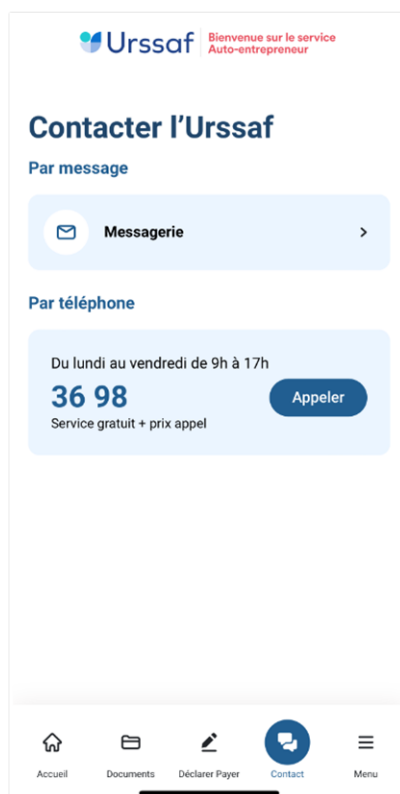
Urssaf
Bienvenue sur le service Auto-entrepreneur

Contacter l'Urssaf

Par message

Messagerie

Par téléphone

Du lundi au vendredi de 9h à 17h

36 98

Service gratuit + prix appel

Appeler

Accueil
Documents
Déclarer Payer
Contact
Menu